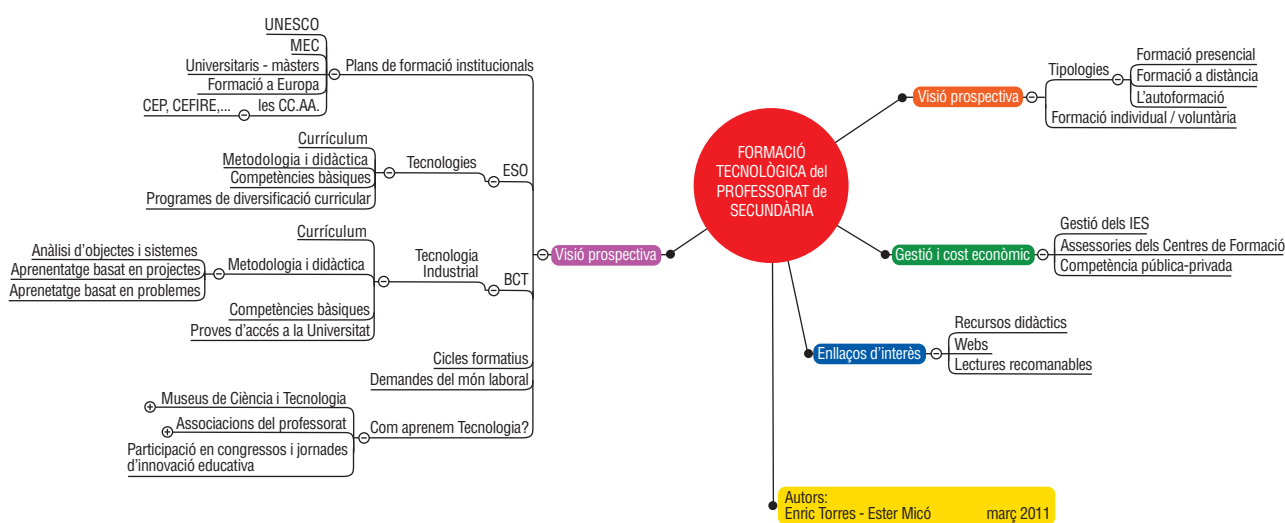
FORMACIÓ TECNOLÒGICA del PROFESSORAT de SECUNDÀRIA

Visió prospectiva

Plans de formació institucionals
UNESCO
MEC
Universitaris - màsters
Formació a Europa
les CC.AA.
CEP, CEFIRE,...

ESO
Tecnologies
Currículum
Metodologia i didàctica
Competències bàsiques
Programes de diversificació curricular

BCT
Tecnologia Industrial
Currículum
Metodologia i didàctica
Anàlisi d'objectes i sistemes
Aprenentatge basat en projectes
Aprenetatge basat en problemes
Competències bàsiques
Proves d'accés a la Universitat

Cicles formatius
Demandes del món laboral

Com aprenem Tecnologia?
Museus de Ciència i Tecnologia
Associacions del professorat
Participació en congressos i jornades d'innovació educativa

Visió prospectiva
Tipologies
Formació presencial
Formació a distància
L'autoformació
Formació individual / voluntària

Gestió i cost econòmic
Gestió dels IES
Assessories dels Centres de Formació
Competència pública-privada

Enllaços d'interès
Recursos didàctics
Webs
Lectures recomanables

Autors:
Enric Torres - Ester Micó març 2011